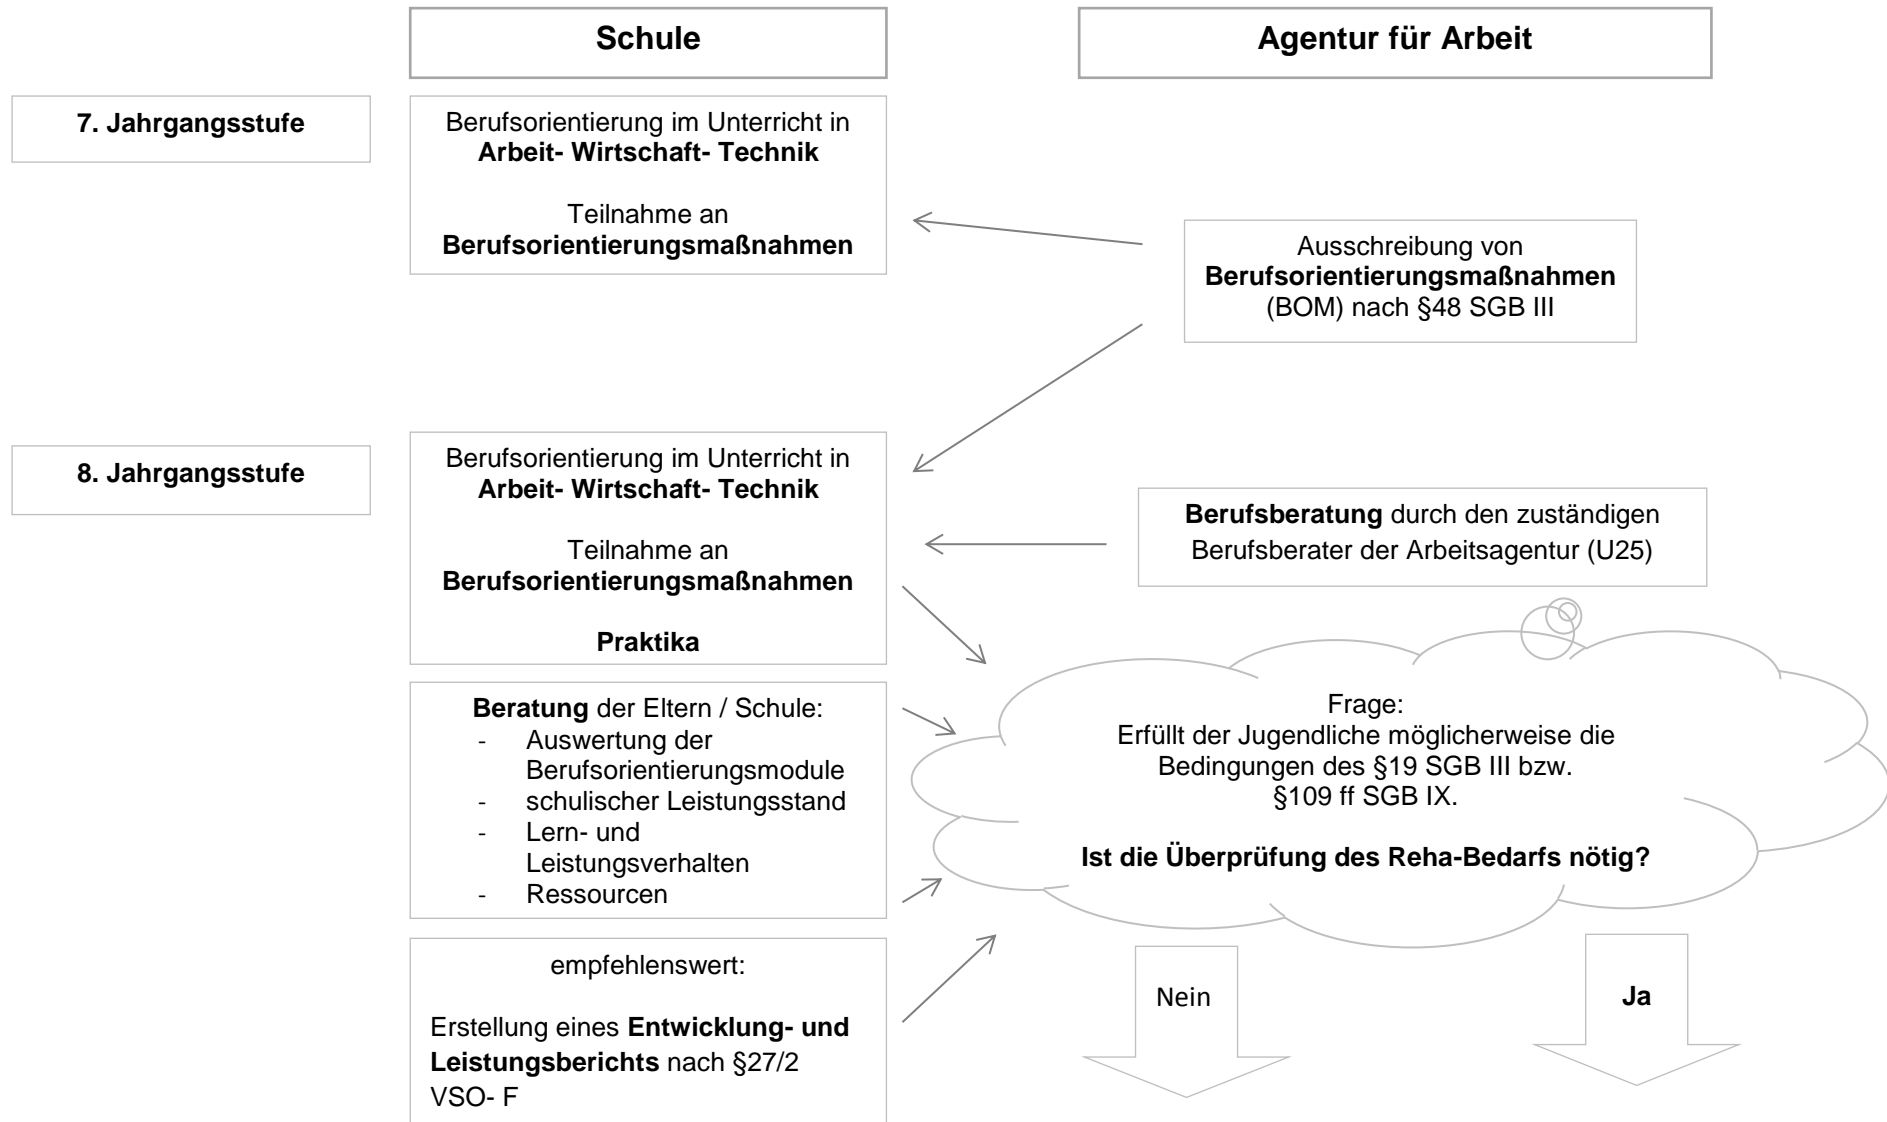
Schule

Agentur für Arbeit

7. Jahrgangsstufe

Berufsorientierung im Unterricht in **Arbeit- Wirtschaft- Technik**

Teilnahme an **Berufsorientierungsmaßnahmen**

Ausschreibung von **Berufsorientierungsmaßnahmen** (BOM) nach §48 SGB III

8. Jahrgangsstufe

Berufsorientierung im Unterricht in **Arbeit- Wirtschaft- Technik**

Teilnahme an **Berufsorientierungsmaßnahmen**

**Praktika**

**Berufsberatung** durch den zuständigen Berufsberater der Arbeitsagentur (U25)

**Beratung** der Eltern / Schule:
- Auswertung der Berufsorientierungsmodule
- schulischer Leistungsstand
- Lern- und Leistungsverhalten
- Ressourcen

Frage:
Erfüllt der Jugendliche möglicherweise die Bedingungen des §19 SGB III bzw. §109 ff SGB IX.

**Ist die Überprüfung des Reha-Bedarfs nötig?**

empfehlenswert:

Erstellung eines **Entwicklung- und Leistungsberichts** nach §27/2 VSO- F

Nein

Ja